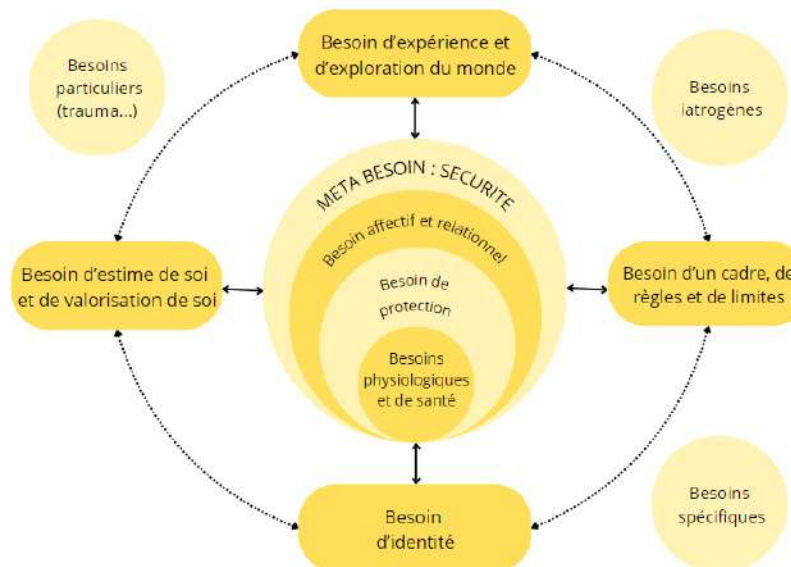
Besoins particuliers (trauma...)

Besoin d'expérience et d'exploration du monde

Besoins iatrogènes

META BESOIN : SECURITE

Besoin affectif et relationnel

Besoin de protection

Besoins physiologiques et de santé

Besoin d'estime de soi et de valorisation de soi

Besoin d'un cadre, de règles et de limites

Besoin d'identité

Besoins spécifiques